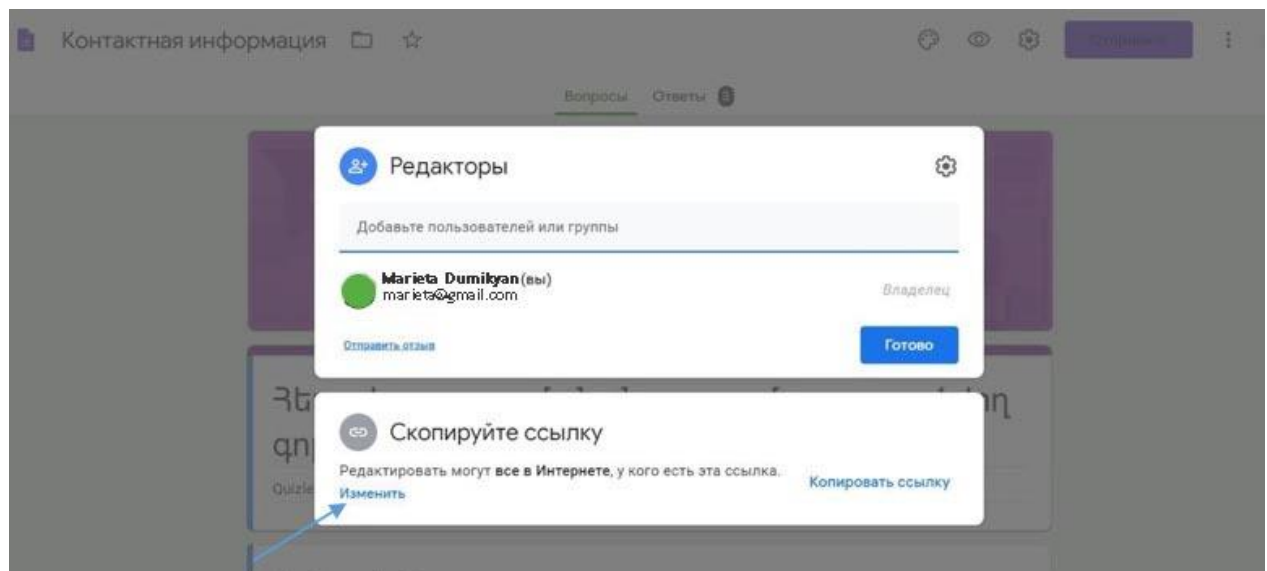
Контактная информация

Отправить

Вопросы Ответы 8

Редакторы

Добавьте пользователей или группы

Marieta Dumikyan (вы)
marieta@gmail.com

Владелец

Отправить отзыв

Готово

Յե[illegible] ղ
գր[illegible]
Quizle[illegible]

Скопируйте ссылку

Редактировать могут все в Интернете, у кого есть эта ссылка.
Изменить

Копировать ссылку